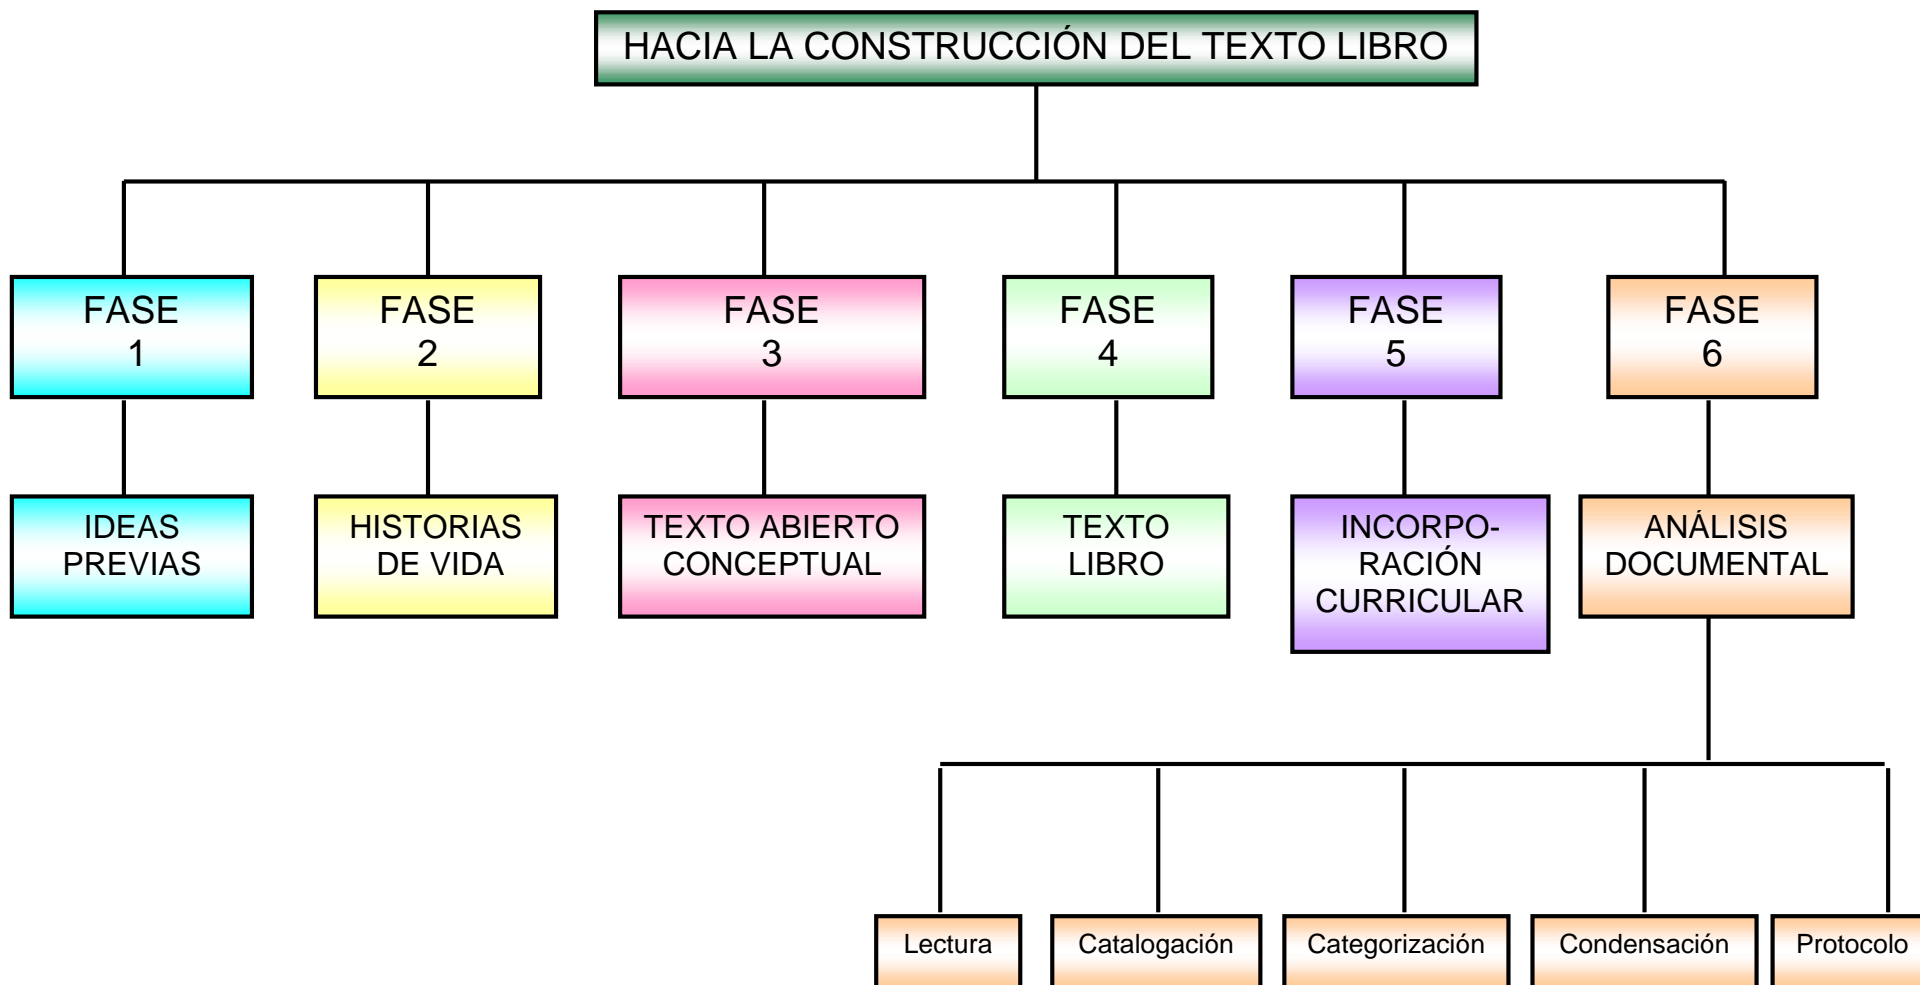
HACIA LA CONSTRUCCIÓN DEL TEXTO LIBRO

FASE 1

IDEAS PREVIAS

FASE 2

HISTORIAS DE VIDA

FASE 3

TEXTO ABIERTO CONCEPTUAL

FASE 4

TEXTO LIBRO

FASE 5

INCORPORACIÓN CURRICULAR

FASE 6

ANÁLISIS DOCUMENTAL

Lectura

Catalogación

Categorización

Condensación

Protocolo